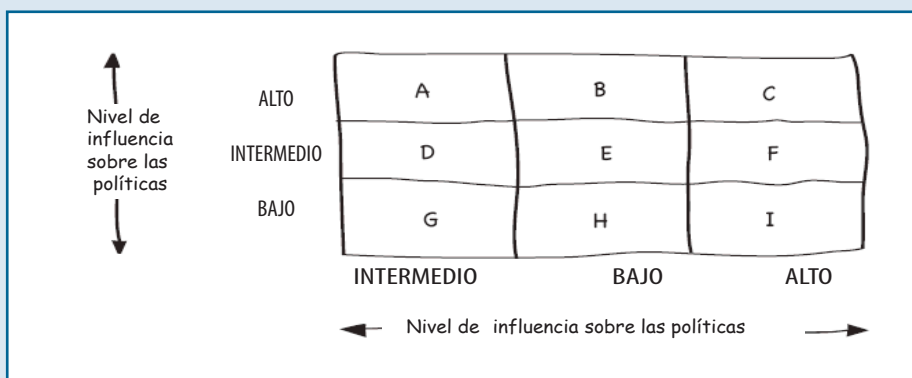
Nivel de influencia sobre las políticas

|  | INTERMEDIO | BAJO | ALTO |
|---|---|---|---|
| ALTO | A | B | C |
| INTERMEDIO | D | E | F |
| BAJO | G | H | I |

Nivel de influencia sobre las políticas